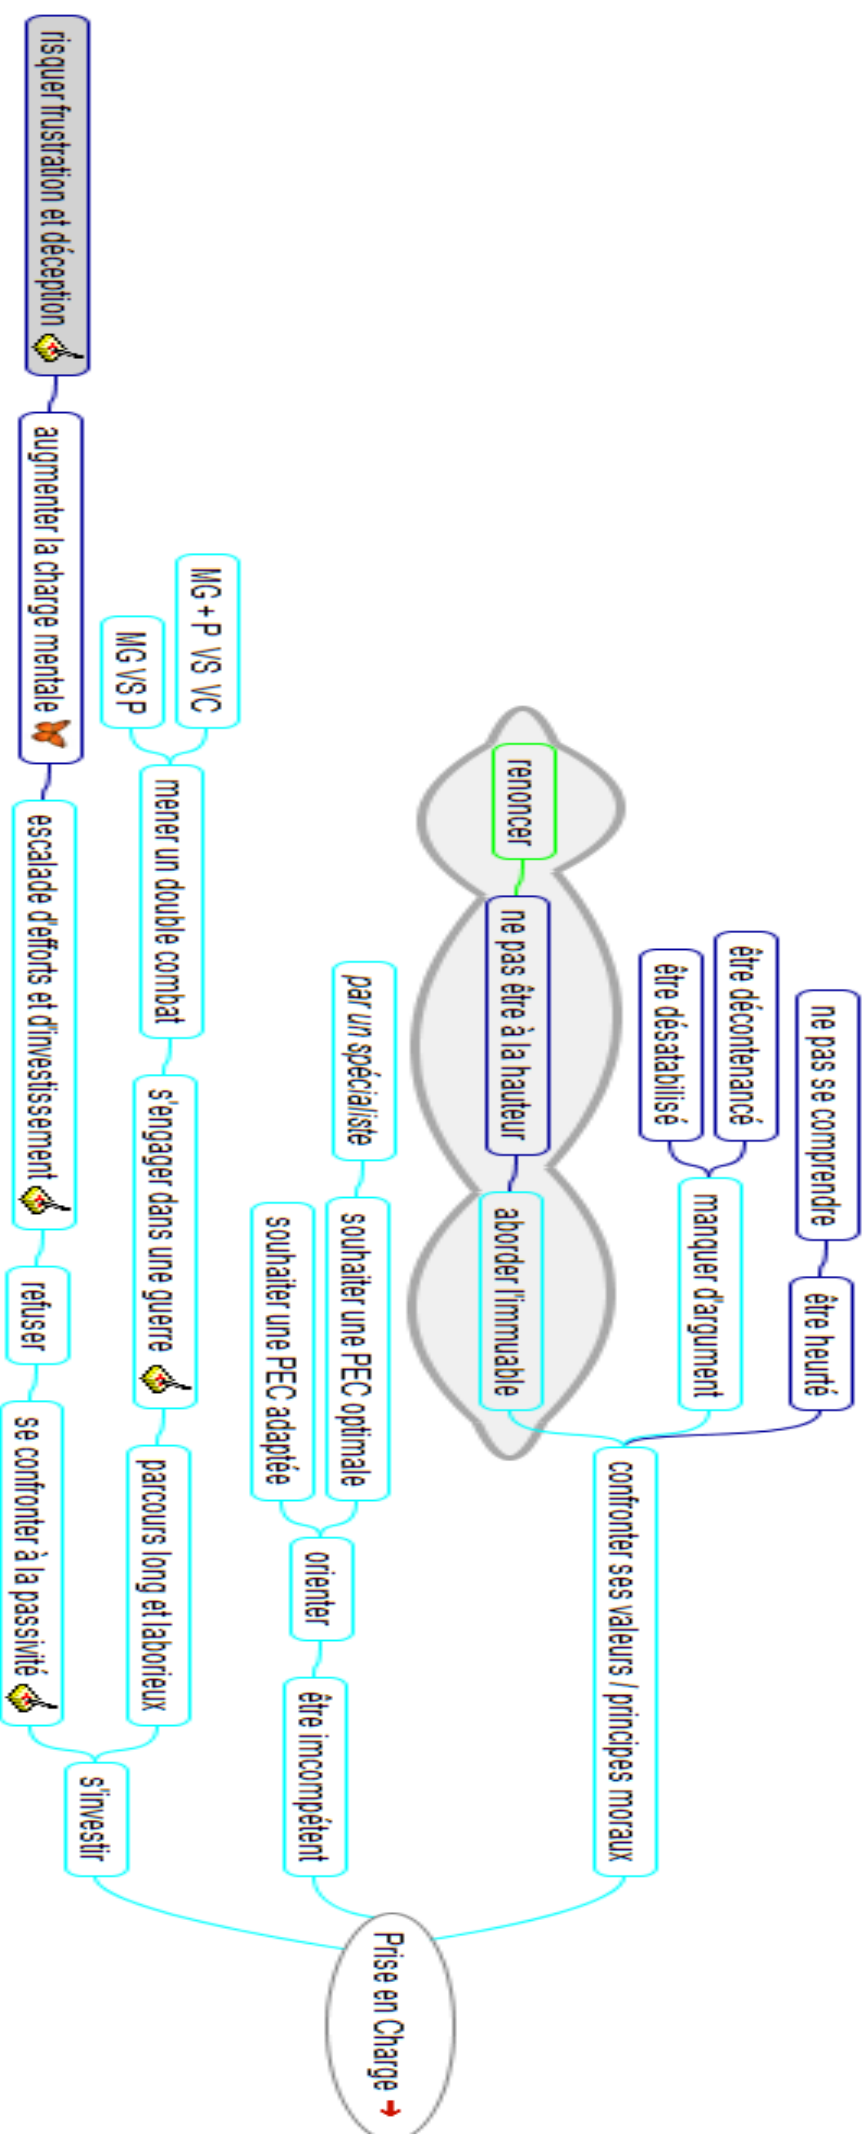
Prise en Charge

s'investir

se confronter à la passivité

refuser

escalade d'efforts et d'investissement

augmenter la charge mentale

risquer frustration et déception

parcours long et laborieux

s'engager dans une guerre

mener un double combat

MG VS P

MG + P VS VC

être incompétent

orienter

souhaiter une PEC adaptée

souhaiter une PEC optimale

par un spécialiste

confronter ses valeurs / principes moraux

aborder l'immuable

ne pas être à la hauteur

renoncer

manquer d'argument

être désatabilisé

être décontenancé

être heurté

ne pas se comprendre